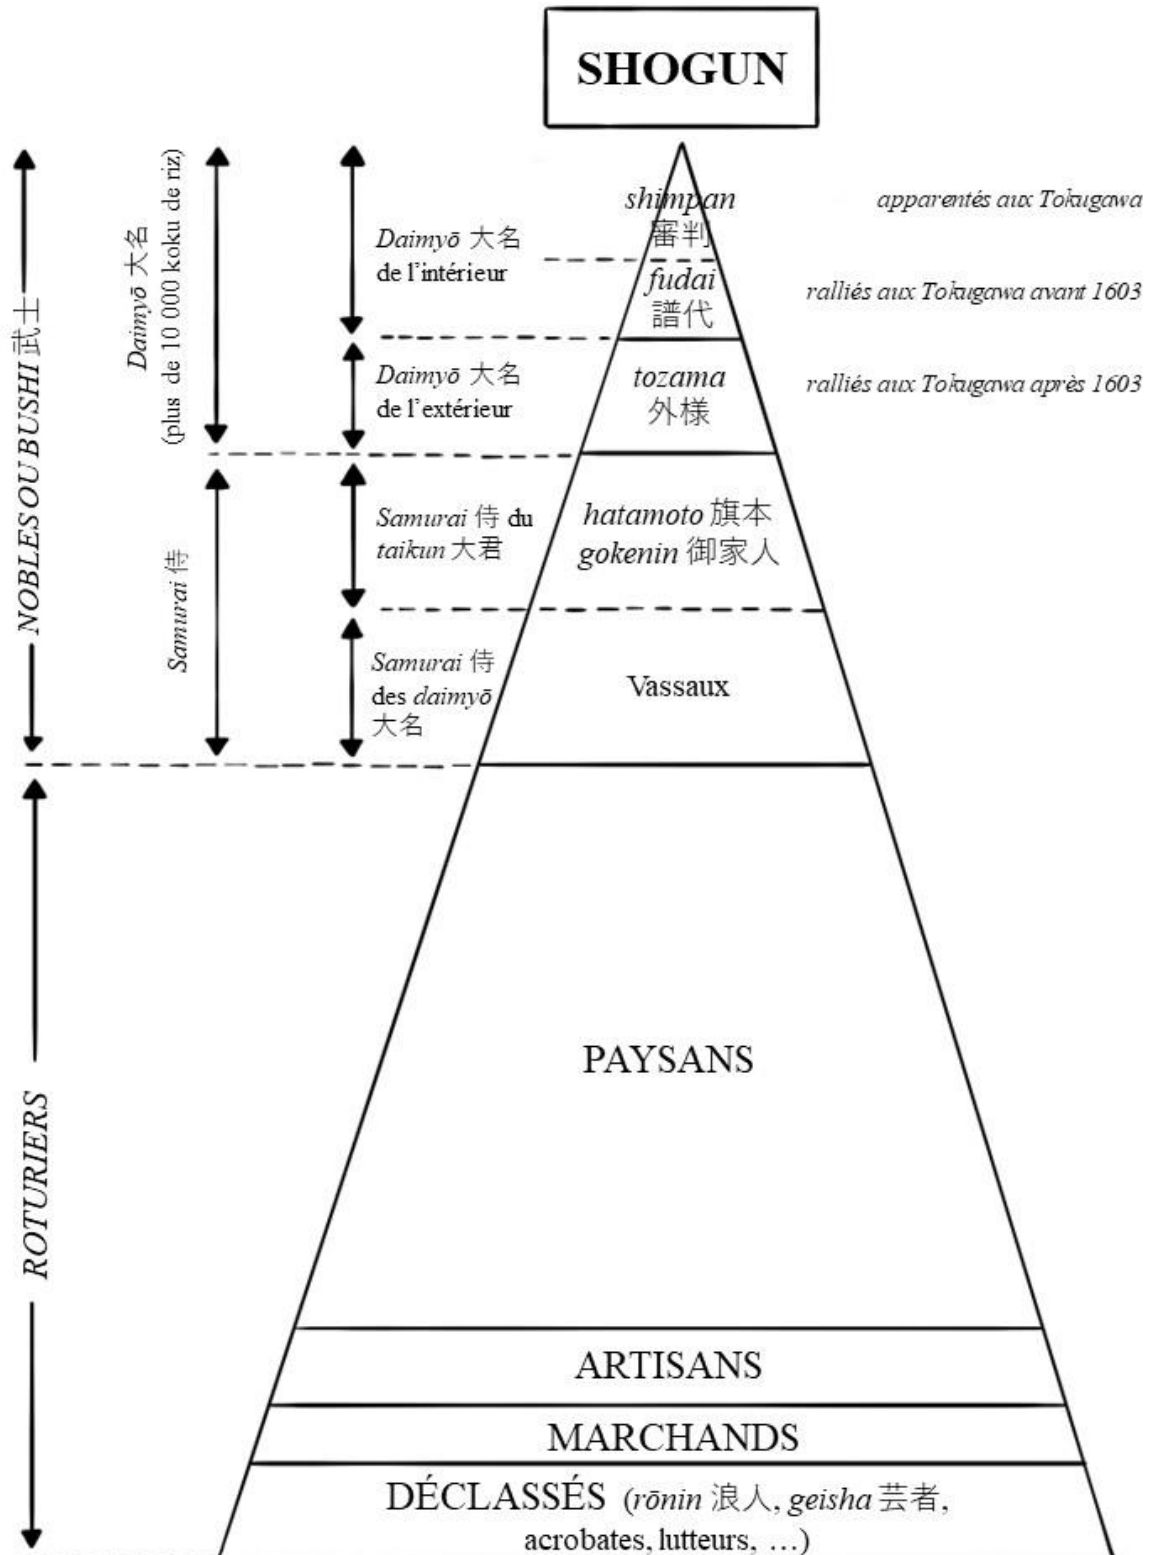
SHOGUN

NOBLES OU BUSHI 武士

Daimyō 大名
(plus de 10 000 koku de riz)

Daimyō 大名 de l'intérieur

shimpan
審判

apparentés aux Tokugawa

fudai
譜代

ralliés aux Tokugawa avant 1603

Daimyō 大名 de l'extérieur

tozama
外様

ralliés aux Tokugawa après 1603

Samurai 侍

Samurai 侍 du taikun 大君

hatamoto 旗本
gokenin 御家人

Samurai 侍 des daimyō 大名

Vassaux

ROTURIERS

PAYSANS

ARTISANS

MARCHANDS

DÉCLASSÉS (rōnin 浪人, geisha 芸者, acrobates, lutteurs, …)